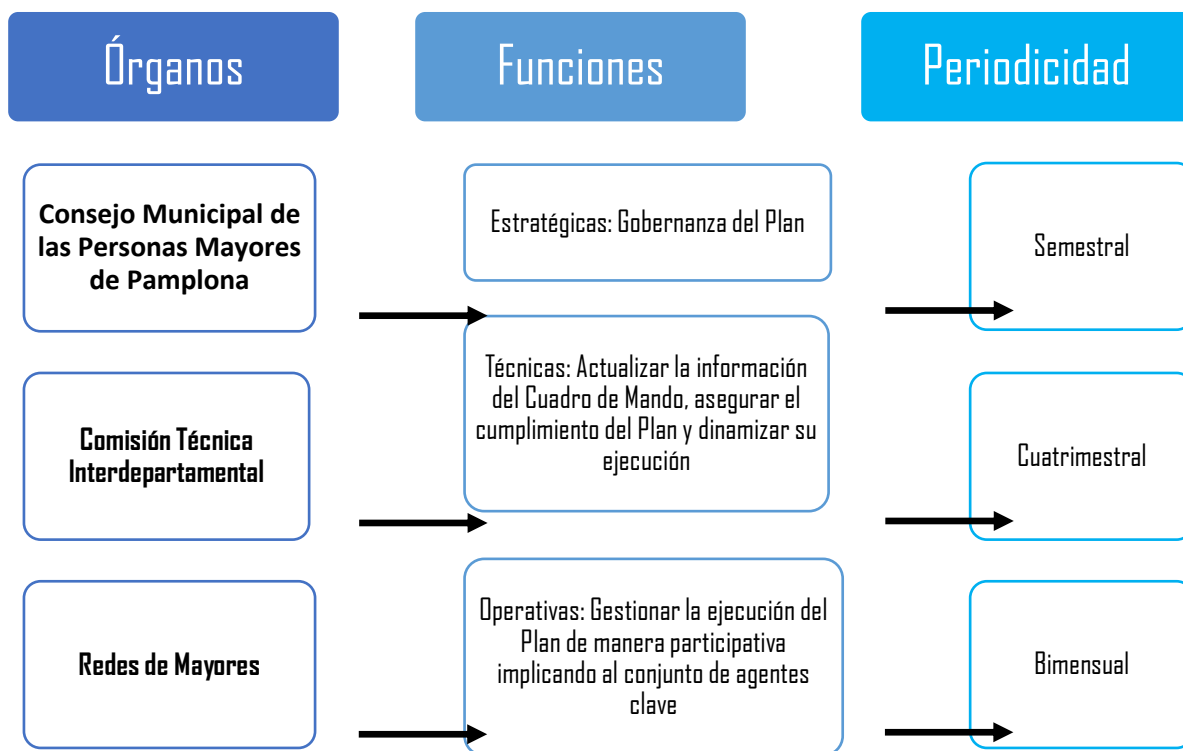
Órganos

Funciones

Periodicidad

Consejo Municipal de las Personas Mayores de Pamplona

Estratégicas: Gobernanza del Plan

Semestral

Comisión Técnica Interdepartamental

Técnicas: Actualizar la información del Cuadro de Mando, asegurar el cumplimiento del Plan y dinamizar su ejecución

Cuatrimestral

Redes de Mayores

Operativas: Gestionar la ejecución del Plan de manera participativa implicando al conjunto de agentes clave

Bimensual